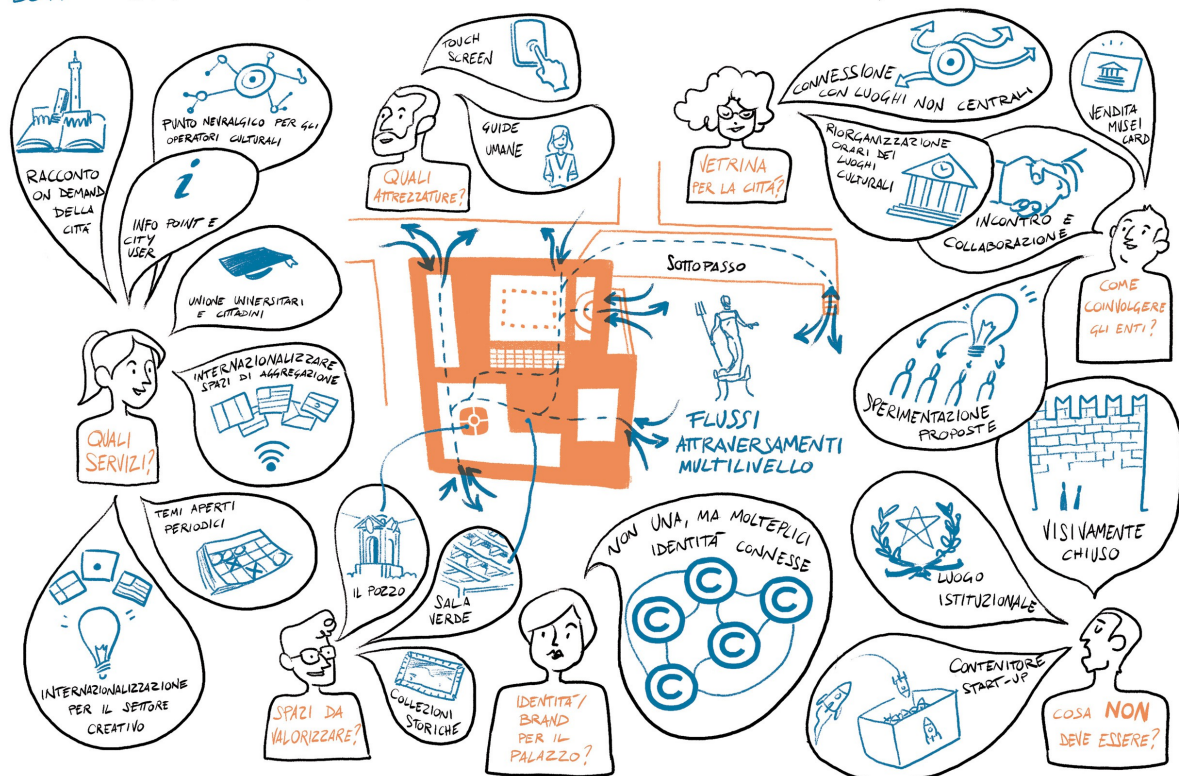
RACCONTO ON DEMAND DELLA CITTÀ

PUNTO NEVRALGICO PER GLI OPERATORI CULTURALI

INFO POINT E CITY USER

UNIONE UNIVERSITARI E CITTADINI

INTERNAZIONALIZZARE SPAZI DI AGGREGAZIONE

QUALI SERVIZI?

TEMI APERTI PERIODICI

INTERNAZIONALIZZAZIONE PER IL SETTORE CREATIVO

TOUCH SCREEN

GUIDE UMANE

QUALI ATTREZZATURE?

SOTTOPASSO

FLUSSI ATTRAVERSAMENTI MULTILIVELLO

IL POZZO

SALA VERDE

SPAZI DA VALORIZZARE?

COLLEZIONI STORICHE

NON UNA, MA MOLTEPLICI IDENTITÀ CONNESSE

IDENTITÀ / BRAND PER IL PALAZZO?

VETRINA PER LA CITTÀ?

CONNESSIONE CON LUOGHI NON CENTRALI

VENDITA MUSEI CARD

RIORGANIZZAZIONE ORARI DEI LUOGHI CULTURALI

INCONTRO E COLLABORAZIONE

COME COINVOLGERE GLI ENTI?

SPERIMENTAZIONE PROPOSTE

VISIVAMENTE CHIUSO

LUOGO ISTITUZIONALE

CONTENITORE START-UP

COSA NON DEVE ESSERE?